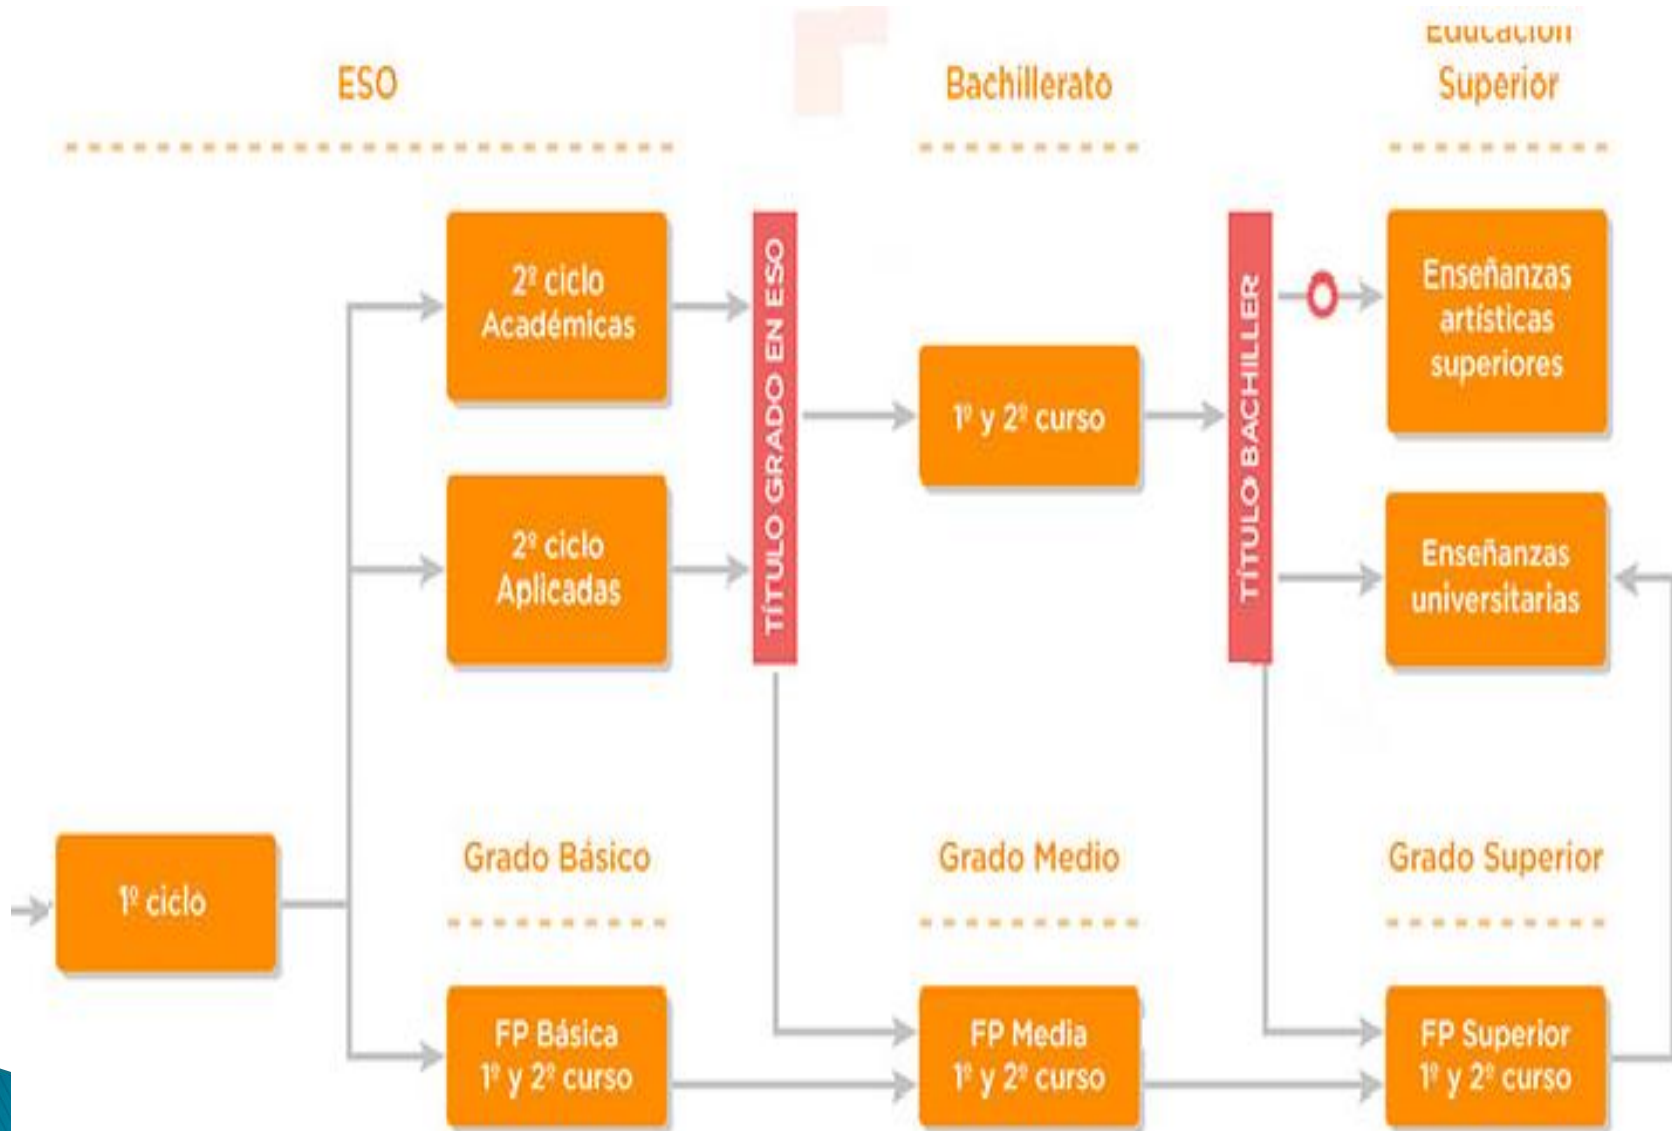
ESO

Bachillerato

Educación Superior

2º ciclo Académicas

2º ciclo Aplicadas

TÍTULO GRADO EN ESO

1º y 2º curso

TÍTULO BACHILLER

Enseñanzas artísticas superiores

Enseñanzas universitarias

1º ciclo

Grado Básico

Grado Medio

Grado Superior

FP Básica 1º y 2º curso

FP Media 1º y 2º curso

FP Superior 1º y 2º curso